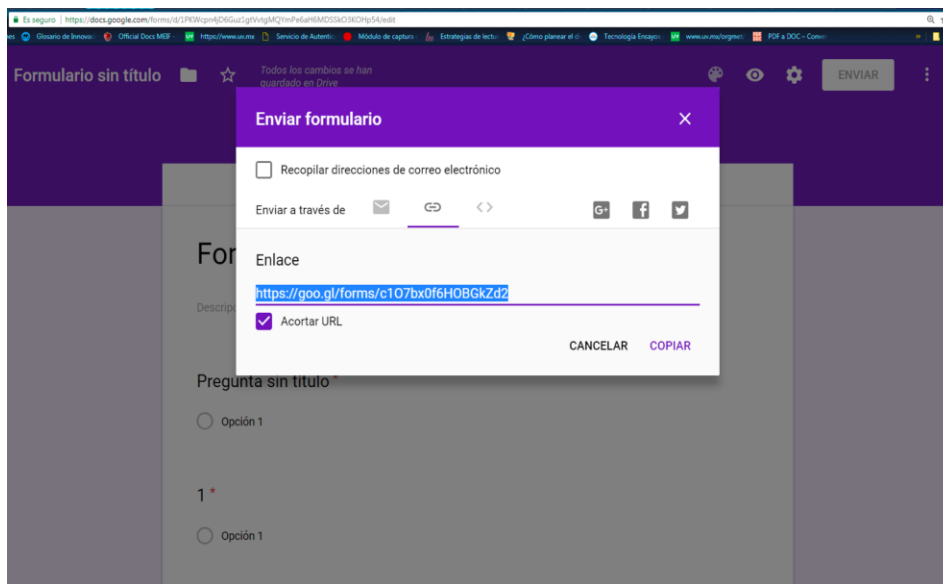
Es seguro | https://docs.google.com/forms/d/1PKWcpn4jD6Guz1gtVvtgMQYmPe6aH6MDSSkO3KOHp54/edit

Glosario de Innovac | Official Docs MEIF | https://www.uv.mx | Servicio de Autentic | Módulo de captura | Estrategias de lectu | ¿Cómo planear el c | Tecnología Ensayos | www.uv.mx/orgmet | PDF a DOC – Conve

Formulario sin título

Todos los cambios se han guardado en Drive

ENVIAR

Enviar formulario

Recopilar direcciones de correo electrónico

Enviar a través de

Enlace

https://goo.gl/forms/c1O7bx0f6HOBGkZd2

Acortar URL

CANCELAR COPIAR

For

Descrip

Pregunta sin título *

Opción 1

1 *

Opción 1